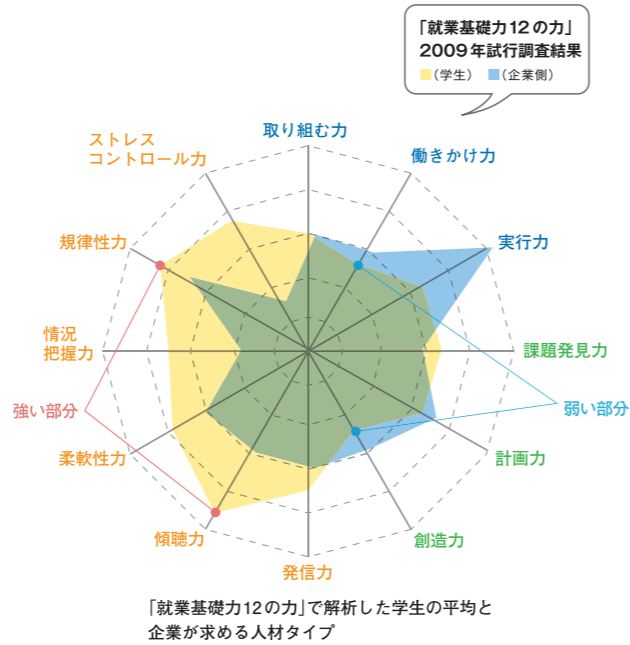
「就業基礎力12の力」
2009年試行調査結果
（学生）（企業側）

取り組む力
働きかけ力
実行力
課題発見力
弱い部分
計画力
創造力
発信力
傾聴力
柔軟性力
強い部分
情況把握力
規律性力
ストレスコントロール力

「就業基礎力12の力」で解析した学生の平均と企業が求める人材タイプ